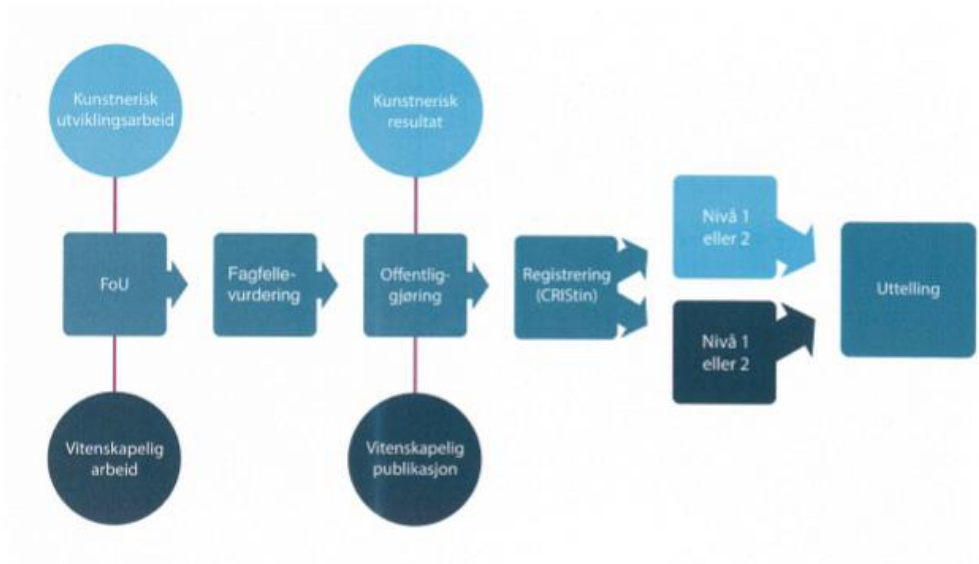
Kunstnerisk utviklingsarbeid

Kunstnerisk resultat

FoU

Fagfellevurdering

Offentliggjøring

Registrering (CRIStin)

Nivå 1 eller 2

Nivå 1 eller 2

Uttelling

Vitenskapelig arbeid

Vitenskapelig publikasjon